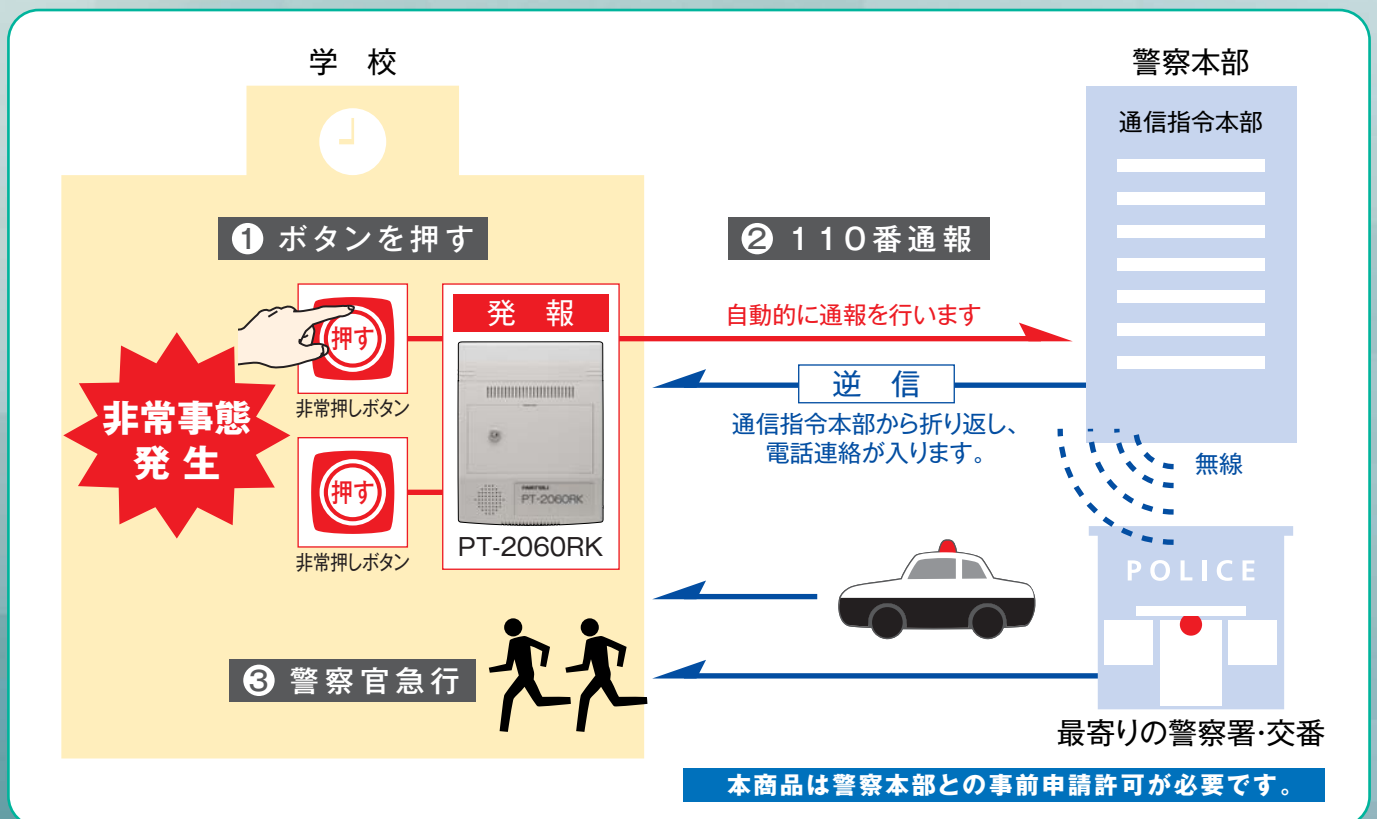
学　校

警察本部

通信指令本部

❶ ボタンを押す

❷ 110番通報

押す

非常押しボタン

発　報

自動的に通報を行います

逆　信

通信指令本部から折り返し、電話連絡が入ります。

非常事態発生

PARTSLI
PT-2060RK

押す

非常押しボタン

PT-2060RK

無線

POLICE

❸ 警察官急行

最寄りの警察署･交番

本商品は警察本部との事前申請許可が必要です。